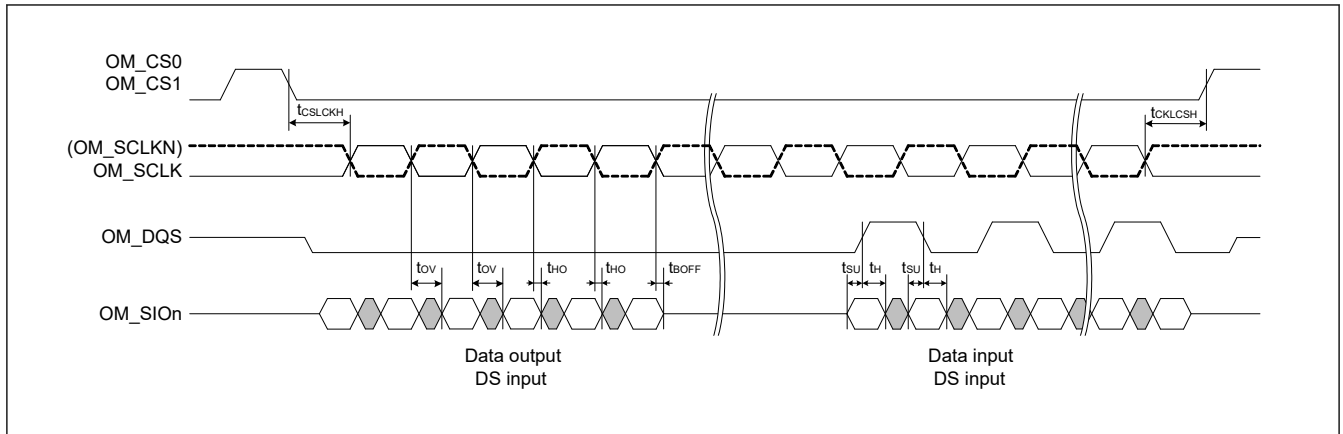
OM_CS0
OM_CS1

$t_{CSLCKH}$

$t_{CKLCSH}$

(OM_SCLKN)
OM_SCLK

OM_DQS

$t_{OV}$ $t_{OV}$ $t_{HO}$ $t_{HO}$ $t_{BOFF}$

$t_{SU}$ $t_{H}$ $t_{SU}$ $t_{H}$

OM_SIOn

Data output
DS input

Data input
DS input